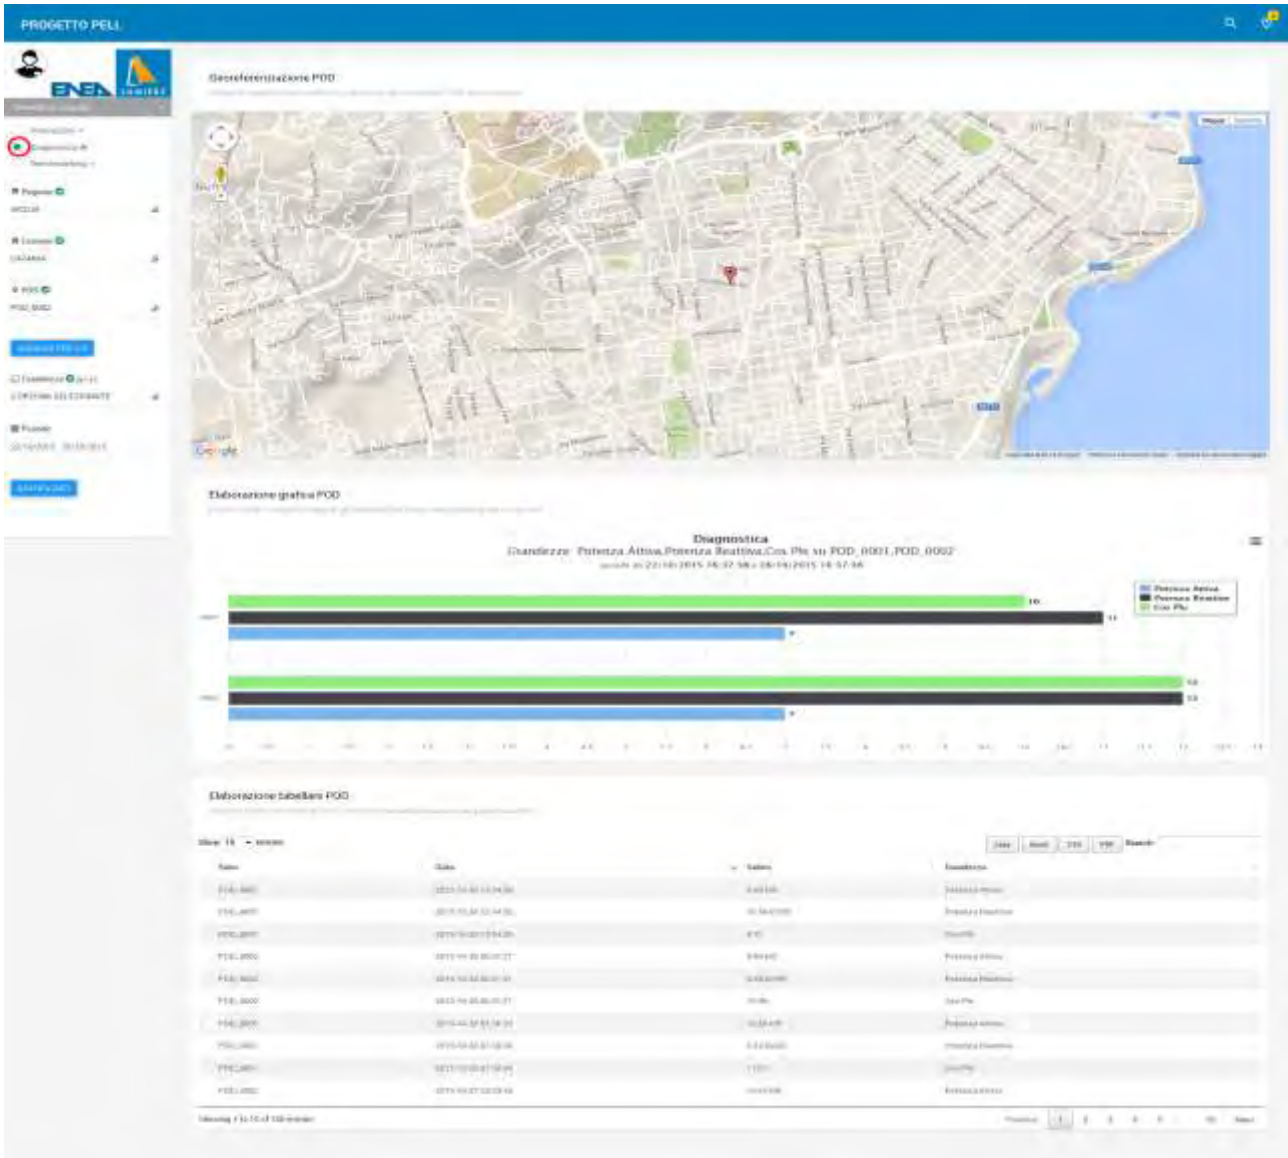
PROGETTO PELL

ENEA

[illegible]

Regione
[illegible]

Comune
CATANIA

POD
POD_0002

Periodo

Georeferenziazione POD

Google

Elaborazione grafica POD

Diagnostica
Grandezze: Potenza Attiva,Potenza Reattiva,Cos Phi su POD_0001,POD_0002
periodo da 22/10/2015 16:37:58 a 28/10/2015 16:37:58

Potenza Attiva
Potenza Reattiva
Cos Phi

Elaborazione tabellare POD

Show 10 entries

Copy Excel CSV PDF Search:

Showing 1 to 10 of 100 entries

Previous 1 2 3 4 5 10 Next